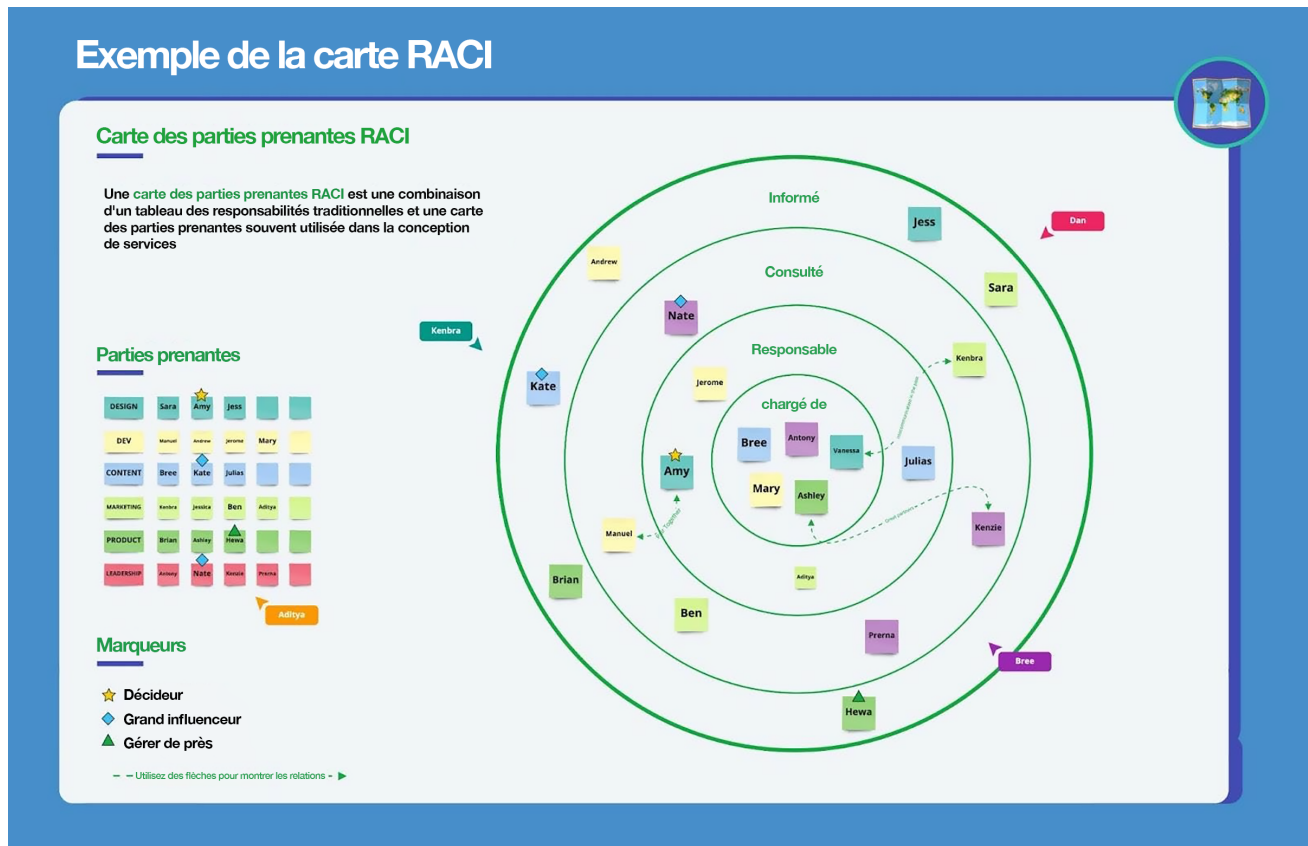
Exemple de la carte RACI

Carte des parties prenantes RACI

Une carte des parties prenantes RACI est une combinaison d'un tableau des responsabilités traditionnelles et une carte des parties prenantes souvent utilisée dans la conception de services

Parties prenantes

| DESIGN | Sara | Amy | Jess | | |
|---|---|---|---|---|---|
| DEV | Manuel | Andrew | Jerome | Mary | |
| CONTENT | Bree | Kate | Julias | | |
| MARKETING | Kenbra | Jessica | Ben | Aditya | |
| PRODUCT | Brian | Ashley | Hewa | | |
| LEADERSHIP | Antony | Nate | Kenzie | Prerna | |

Aditya

Marqueurs

Décideur
Grand influenceur
Gérer de près

Utilisez des flèches pour montrer les relations

Informé
Consulté
Responsable
chargé de

Jess
Dan
Andrew
Sara
Nate
Kenbra
Kenbra
Kate
Jerome
Bree
Antony
Vanessa
Julias
Amy
Mary
Ashley
Kenzie
Manuel
Brian
Aditya
Ben
Prerna
Bree
Hewa